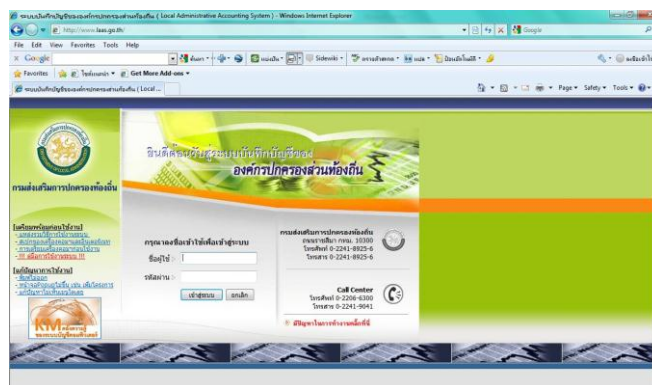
ระบบบัญชีคอมพิวเตอร์ขององค์กรปกครองส่วนท้องถิ่น ( Local Administrative Accounting System ) - Windows Internet Explorer

http://www.laas.go.th/

Google

File Edit View Favorites Tools Help

Google

Sidewiki

Favorites

Get More Add-ons

ระบบบัญชีคอมพิวเตอร์ขององค์กรปกครองส่วนท้องถิ่น ( Local ...

Page Safety Tools

กรมส่งเสริมการปกครองท้องถิ่น

ยินดีต้อนรับสู่ระบบบันทึกบัญชีของ
องค์กรปกครองส่วนท้องถิ่น

[เตรียมพร้อมก่อนใช้งาน]
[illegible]
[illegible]
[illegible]
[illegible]

[แก้ปัญหาการใช้งาน]
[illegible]
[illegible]
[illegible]

KM

กรุณาลงชื่อเข้าใช้เพื่อเข้าสู่ระบบ
ชื่อผู้ใช้
รหัสผ่าน
เข้าสู่ระบบ ยกเลิก

กรมส่งเสริมการปกครองท้องถิ่น
ถนนนครราชสีมา กทม. 10300
โทรศัพท์ 0-2241-8925-6
โทรสาร 0-2241-8925-6

Call Center
โทรศัพท์ 0-2206-6300
โทรสาร 0-2241-9041

มีปัญหาในการทำงานคลิกที่นี่